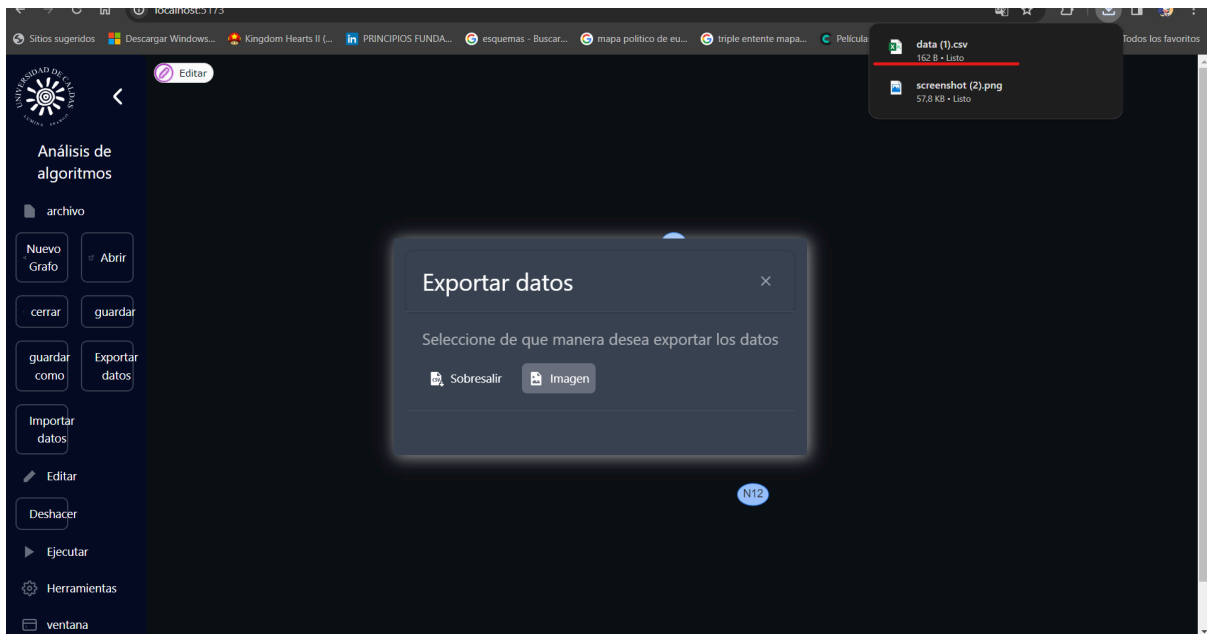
localhost:5173

Sitios sugeridos Descargar Windows... Kingdom Hearts II (... PRINCIPIOS FUNDA... esquemas - Buscar... mapa politico de eu... triple entente mapa... Película Todos los favoritos

data (1).csv
162 B • Listo

screenshot (2).png
57,8 KB • Listo

UNIVERSIDAD DE CALDAS
LUMINA SPARGO

Editar

Análisis de algoritmos

archivo

Nuevo Grafo

Abrir

cerrar

guardar

guardar como

Exportar datos

Importar datos

Editar

Deshacer

Ejecutar

Herramientas

ventana

Exportar datos

×

Seleccione de que manera desea exportar los datos

Sobresalir

Imagen

N12